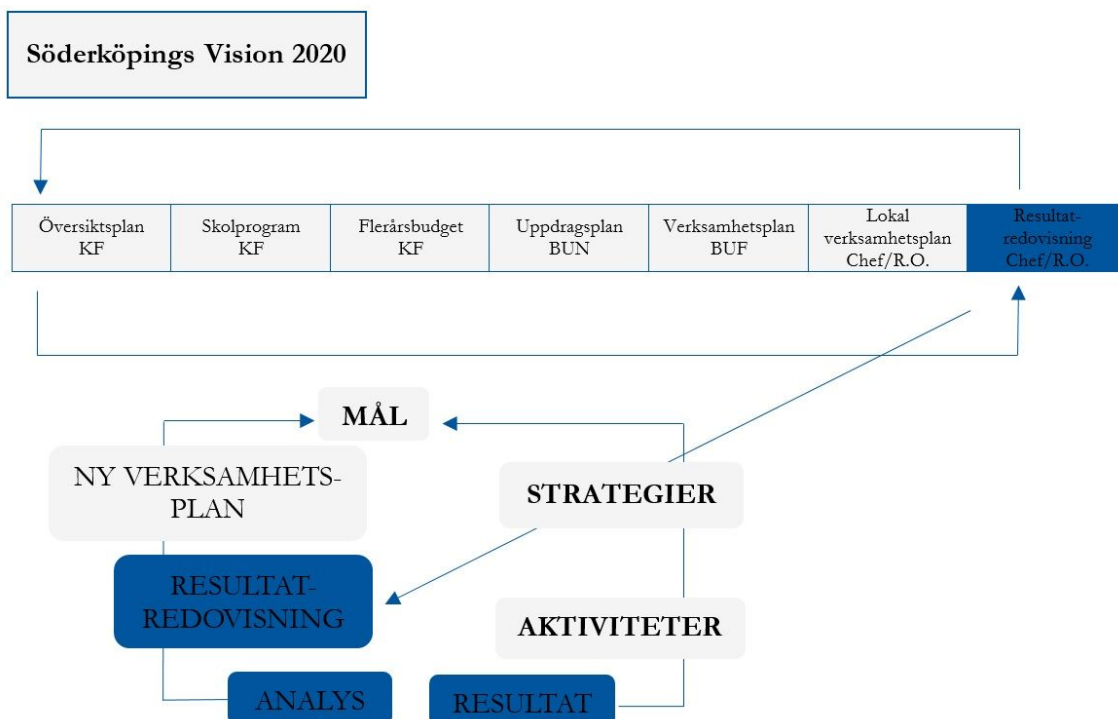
Söderköpings Vision 2020

| Översiktsplan KF | Skolprogram KF | Flerårsbudget KF | Uppdragsplan BUN | Verksamhetsplan BUF | Lokal verksamhetsplan Chef/R.O. | Resultatredovisning Chef/R.O. |
|---|---|---|---|---|---|---|

MÅL

NY VERKSAMHETSPLAN

STRATEGIER

RESULTATREDOVISNING

AKTIVITETER

ANALYS

RESULTAT